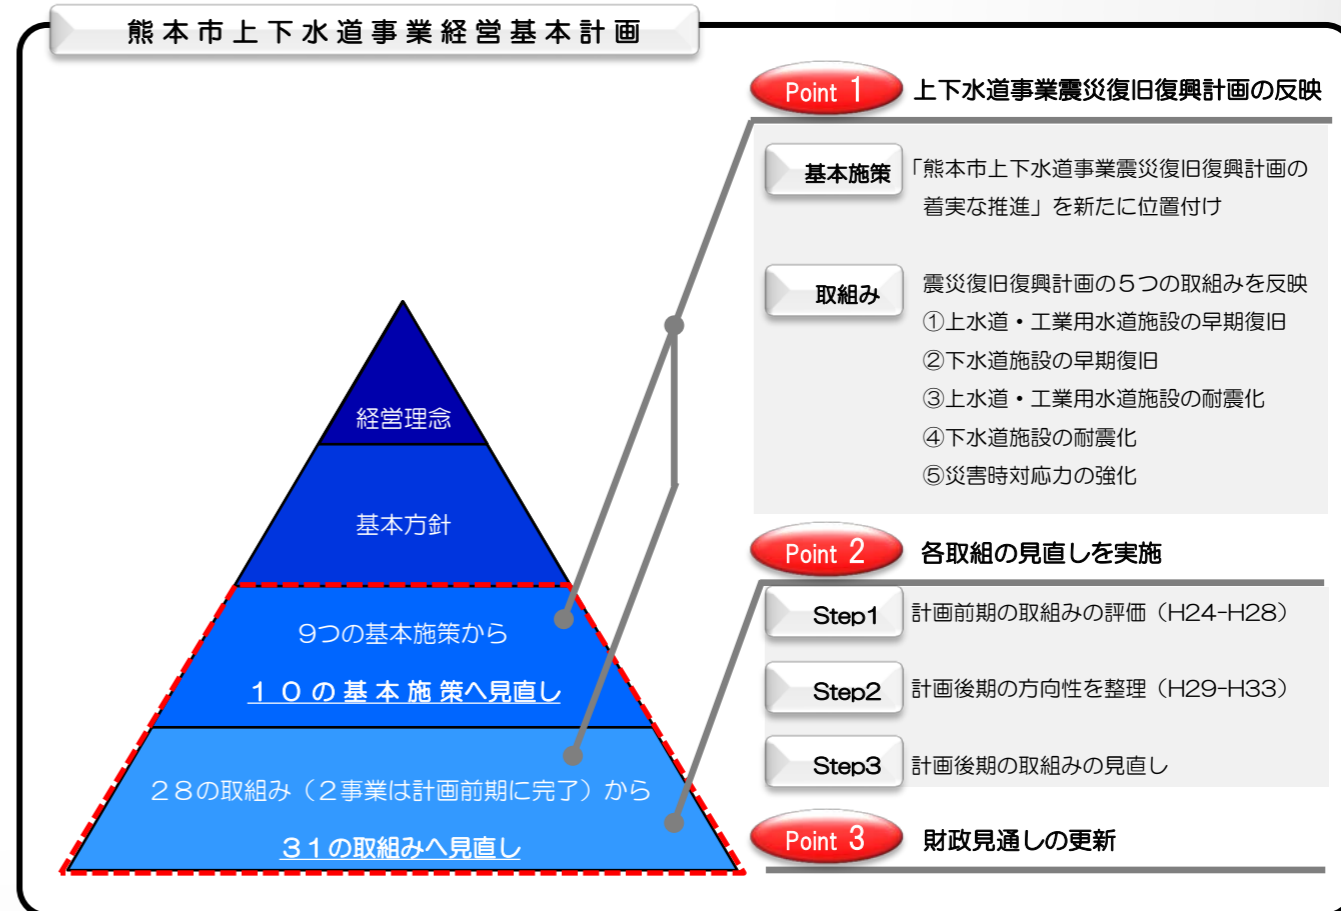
熊本市上下水道事業経営基本計画

Point 1 上下水道事業震災復旧復興計画の反映

基本施策 「熊本市上下水道事業震災復旧復興計画の着実な推進」を新たに位置付け

取組み 震災復旧復興計画の５つの取組みを反映
①上水道・工業用水道施設の早期復旧
②下水道施設の早期復旧
③上水道・工業用水道施設の耐震化
④下水道施設の耐震化
⑤災害時対応力の強化

Point 2 各取組の見直しを実施

Step1 計画前期の取組みの評価（H24-H28）

Step2 計画後期の方向性を整理（H29-H33）

Step3 計画後期の取組みの見直し

Point 3 財政見通しの更新

経営理念

基本方針

9つの基本施策から
１０の基本施策へ見直し

２８の取組み（２事業は計画前期に完了）から
３１の取組みへ見直し